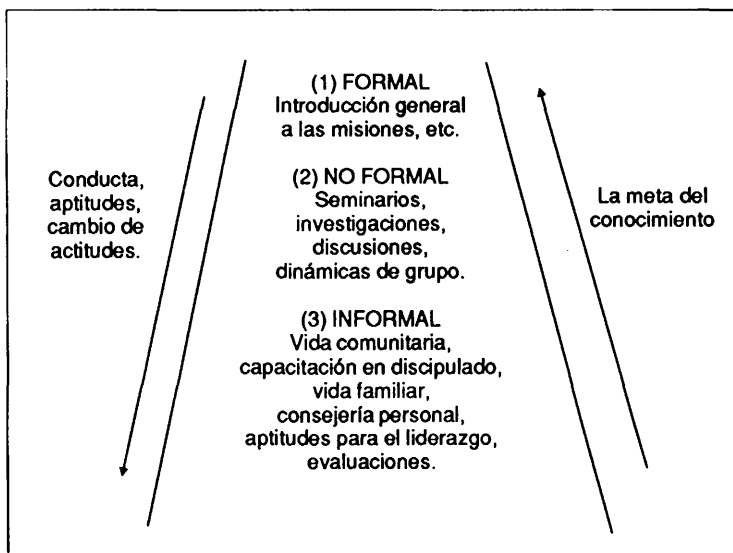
Conducta, aptitudes, cambio de actitudes.

(1) FORMAL
Introducción general a las misiones, etc.

(2) NO FORMAL
Seminarios, investigaciones, discusiones, dinámicas de grupo.

(3) INFORMAL
Vida comunitaria, capacitación en discipulado, vida familiar, consejería personal, aptitudes para el liderazgo, evaluaciones.

La meta del conocimiento